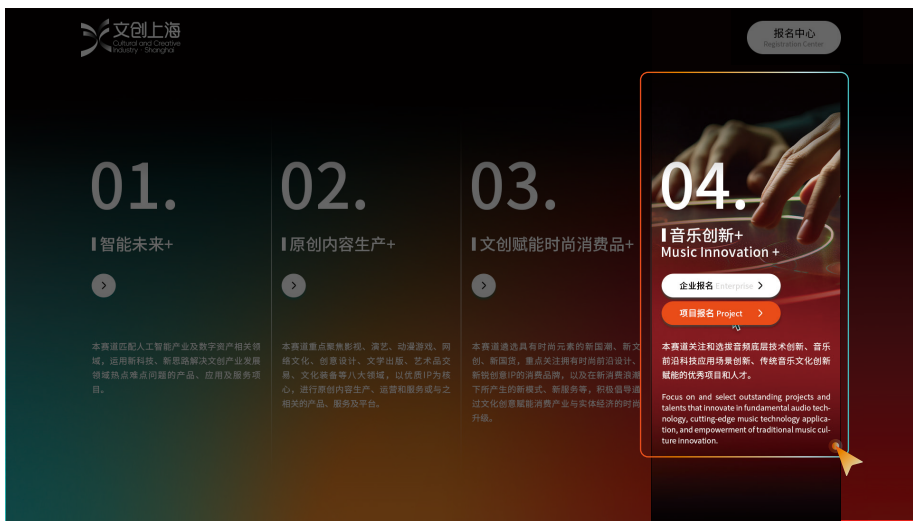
文创上海
Cultural and Creative Industry · Shanghai

报名中心
Registration Center

01.
智能未来+

本赛道匹配人工智能产业及数字资产相关领域，运用新科技、新思路解决文创产业发展领域热点难点问题的产品、应用及服务项目。

02.
原创内容生产+

本赛道重点聚焦影视、演艺、动漫游戏、网络文化、创意设计、文学出版、艺术品交易、文化装备等八大领域，以优质IP为核心，进行原创内容生产、运营和服务或与之相关的产品、服务及平台。

03.
文创赋能时尚消费品+

本赛道遴选具有时尚元素的新国潮、新文创、新国货，重点关注拥有时尚前沿设计、新锐创意IP的消费品牌，以及在新消费浪潮下所产生的新模式、新服务等，积极倡导通过文化创意赋能消费产业与实体经济的时尚升级。

04.
音乐创新+
Music Innovation +

企业报名 Enterprise
项目报名 Project

本赛道关注和选拔音频底层技术创新、音乐前沿科技应用场景创新、传统音乐文化创新赋能的优秀项目和人才。

Focus on and select outstanding projects and talents that innovate in fundamental audio technology, cutting-edge music technology application, and empowerment of traditional music culture innovation.